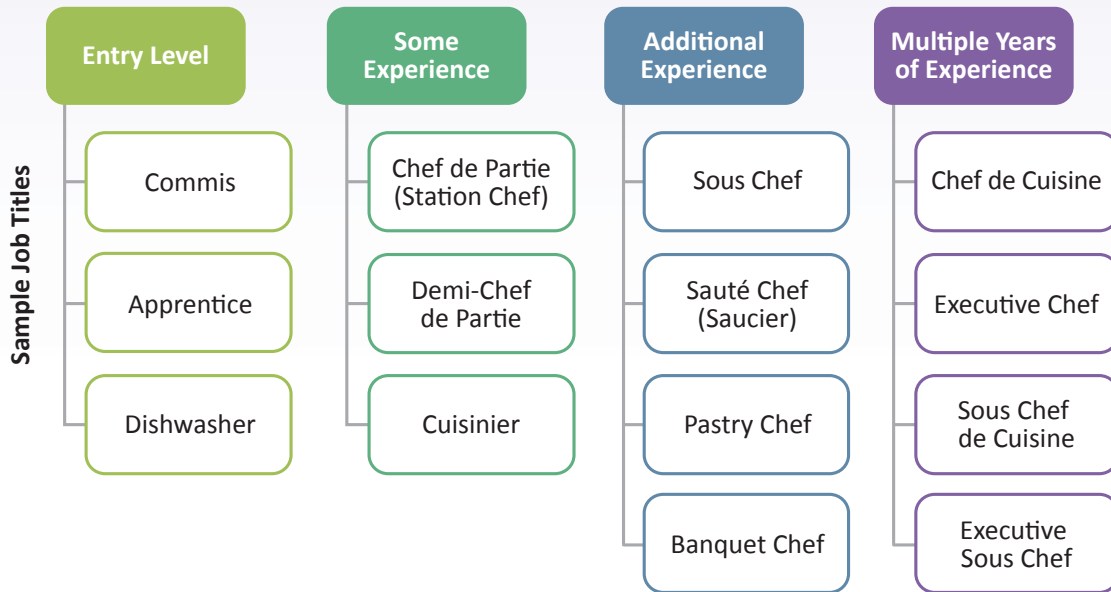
Sample Job Titles

Entry Level

Commis

Apprentice

Dishwasher

Some Experience

Chef de Partie (Station Chef)

Demi-Chef de Partie

Cuisinier

Additional Experience

Sous Chef

Sauté Chef (Saucier)

Pastry Chef

Banquet Chef

Multiple Years of Experience

Chef de Cuisine

Executive Chef

Sous Chef de Cuisine

Executive Sous Chef